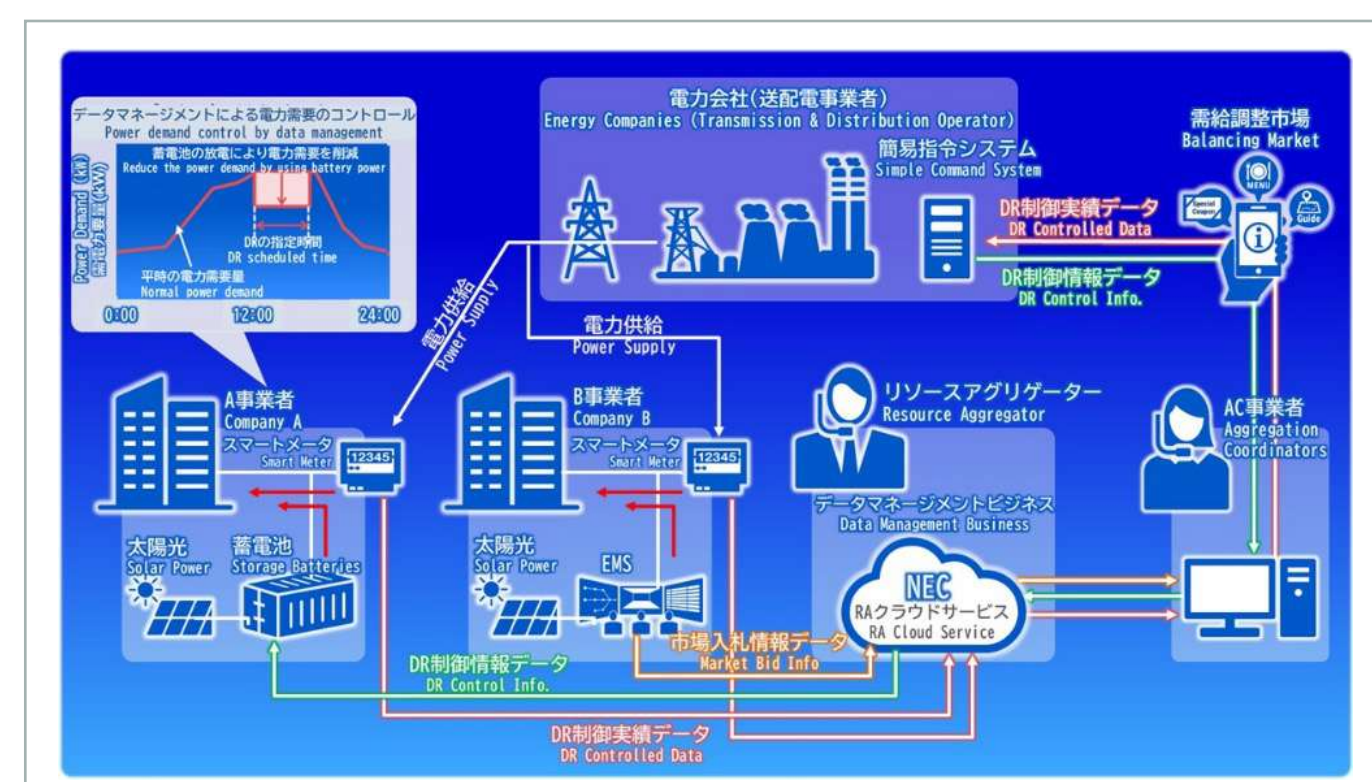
データマネージメントによる電力需要のコントロール
Power demand control by data management

蓄電池の放電により電力需要を削減
Reduce the power demand by using battery power

Power Demand (kW)
電力需要量(kW)

DRの指定時間
DR scheduled time

平時の電力需要量
Normal power demand

0:00
12:00
24:00

電力会社(送配電事業者)
Energy Companies (Transmission & Distribution Operator)

簡易指令システム
Simple Command System

需給調整市場
Balancing Market

MENU
Special Coupon
Guide

DR制御実績データ
DR Controlled Data

DR制御情報データ
DR Control Info.

電力供給
Power Supply

電力供給
Power Supply

リソースアグリゲーター
Resource Aggregator

AC事業者
Aggregation Coordinators

A事業者
Company A
スマートメータ
Smart Meter
12345

B事業者
Company B
スマートメータ
Smart Meter
12345

データマネージメントビジネス
Data Management Business

太陽光
Solar Power
蓄電池
Storage Batteries

太陽光
Solar Power
EMS

NEC
RAクラウドサービス
RA Cloud Service

市場入札情報データ
Market Bid Info

DR制御情報データ
DR Control Info.

DR制御実績データ
DR Controlled Data